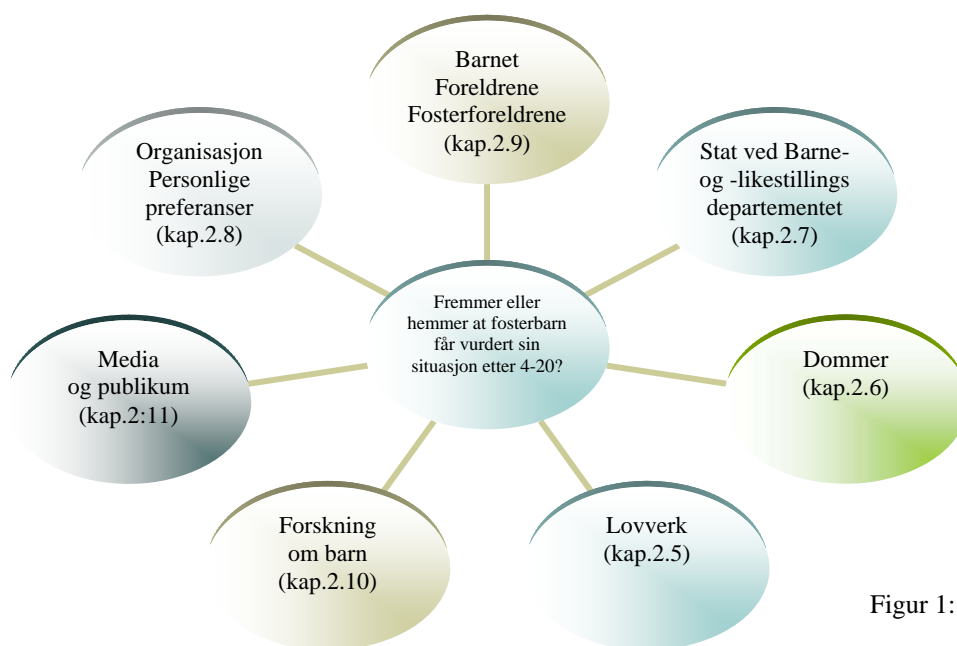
Barnet
Foreldrene
Fosterforeldrene
(kap.2.9)

Stat ved Barne- og -likestillings departementet
(kap.2.7)

Dommer
(kap.2.6)

Lovverk
(kap.2.5)

Forskning om barn
(kap.2.10)

Media og publikum
(kap.2:11)

Organisasjon
Personlige preferanser
(kap.2.8)

Fremmer eller hemmer at fosterbarn får vurdert sin situasjon etter 4-20?

Figur 1: